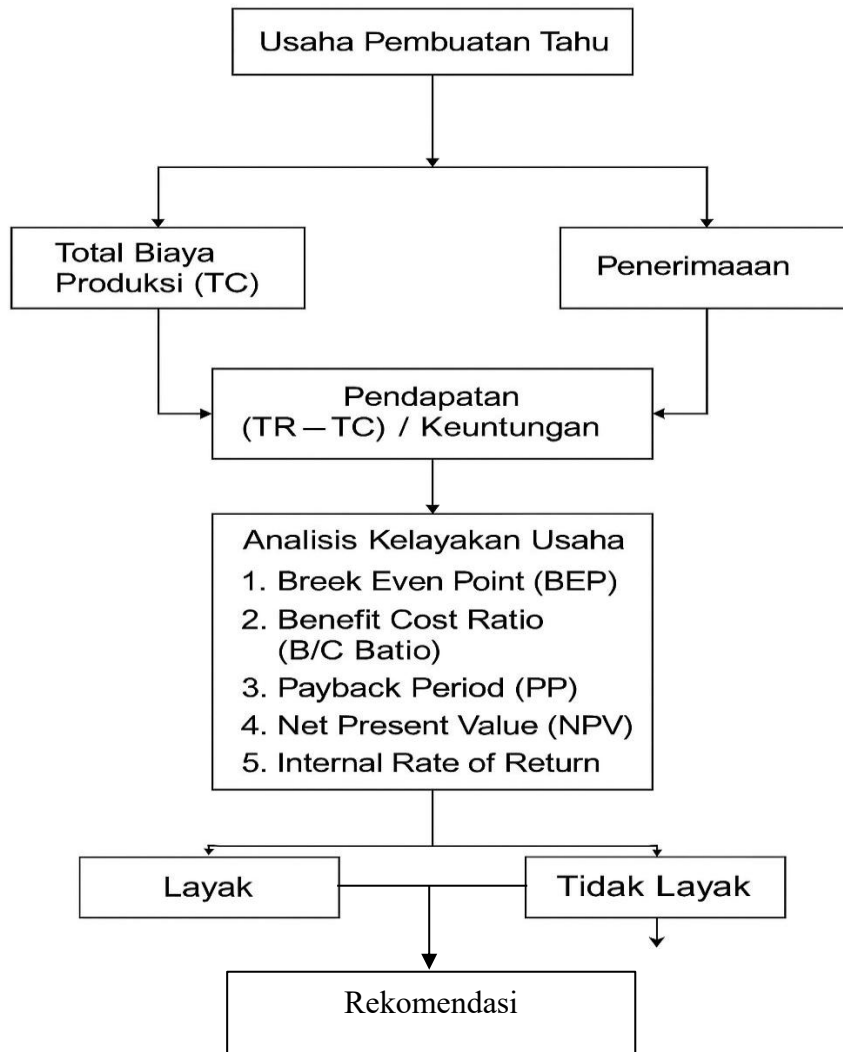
Usaha Pembuatan Tahu

Total Biaya Produksi (TC)

Penerimaaan

Pendapatan (TR – TC) / Keuntungan

Analisis Kelayakan Usaha
1. Breek Even Point (BEP)
2. Benefit Cost Ratio (B/C Batio)
3. Payback Period (PP)
4. Net Present Value (NPV)
5. Internal Rate of Return

Layak

Tidak Layak

Rekomendasi